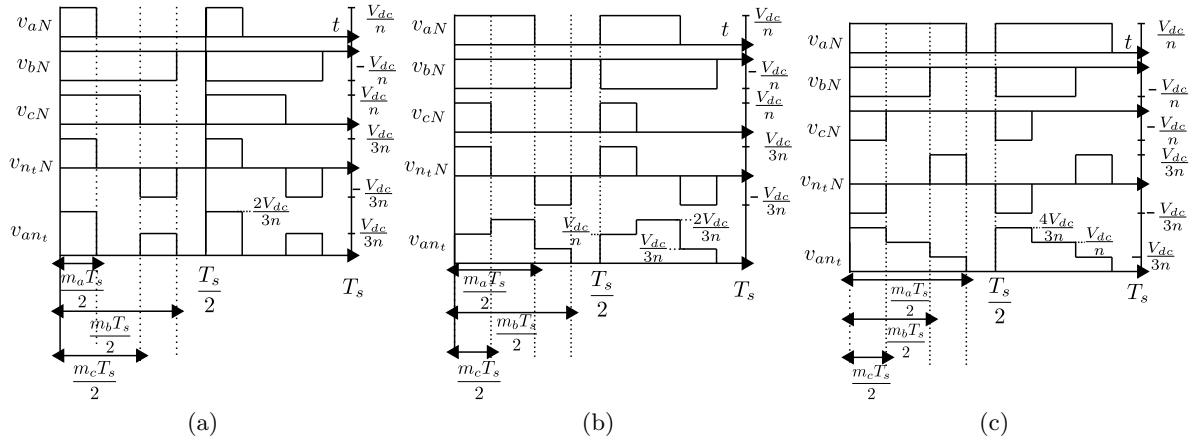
$v_{aN}$ $t$ $\frac{V_{dc}}{n}$
$v_{bN}$ $-\frac{V_{dc}}{n}$
$v_{cN}$ $\frac{V_{dc}}{n}$
$v_{n_tN}$ $\frac{V_{dc}}{3n}$
$-\frac{V_{dc}}{3n}$
$\frac{2V_{dc}}{3n}$
$v_{an_t}$ $\frac{V_{dc}}{3n}$
$\frac{m_aT_s}{2}$ $\frac{T_s}{2}$ $T_s$
$\frac{m_bT_s}{2}$
$\frac{m_cT_s}{2}$
(a)

$v_{aN}$ $t$ $\frac{V_{dc}}{n}$
$v_{bN}$ $-\frac{V_{dc}}{n}$
$\frac{V_{dc}}{n}$
$v_{cN}$ $\frac{V_{dc}}{3n}$
$v_{n_tN}$ $-\frac{V_{dc}}{3n}$
$\frac{V_{dc}}{n}$ $\frac{2V_{dc}}{3n}$
$v_{an_t}$ $\frac{V_{dc}}{3n}$
$\frac{m_aT_s}{2}$ $\frac{T_s}{2}$ $T_s$
$\frac{m_bT_s}{2}$
$\frac{m_cT_s}{2}$
(b)

$v_{aN}$ $t$ $\frac{V_{dc}}{n}$
$v_{bN}$ $-\frac{V_{dc}}{n}$
$v_{cN}$ $-\frac{V_{dc}}{n}$
$\frac{V_{dc}}{3n}$
$v_{n_tN}$ $-\frac{V_{dc}}{3n}$
$\frac{4V_{dc}}{3n}$ $\frac{V_{dc}}{n}$
$v_{an_t}$ $\frac{V_{dc}}{3n}$
$\frac{m_aT_s}{2}$ $\frac{T_s}{2}$ $T_s$
$\frac{m_bT_s}{2}$
$\frac{m_cT_s}{2}$
(c)